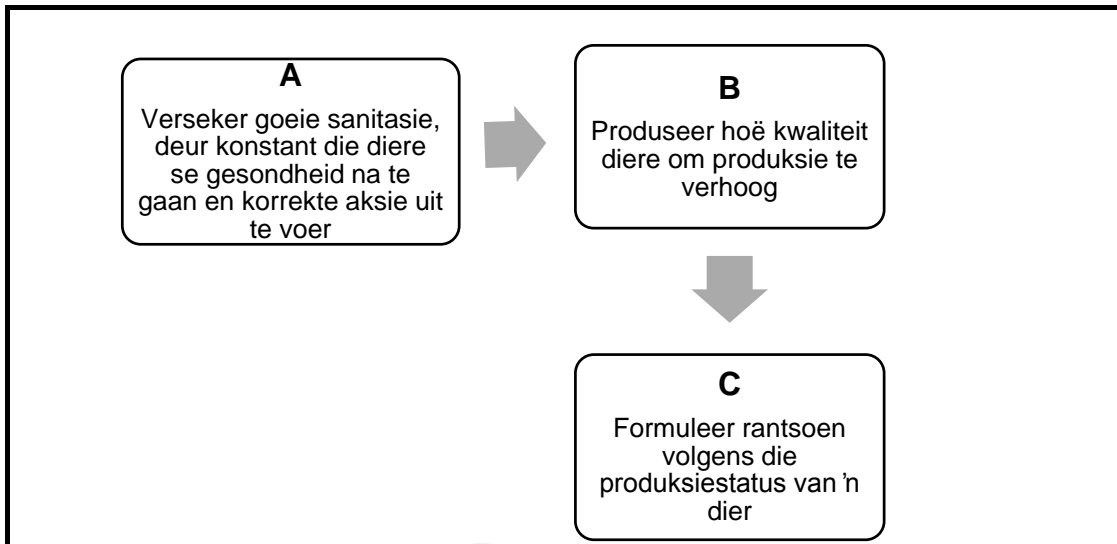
A

Verseker goeie sanitasie, deur konstant die diere se gesondheid na te gaan en korrekte aksie uit te voer

B

Produseer hoë kwaliteit diere om produksie te verhoog

C

Formuleer rantsoen volgens die produksiestatus van 'n dier